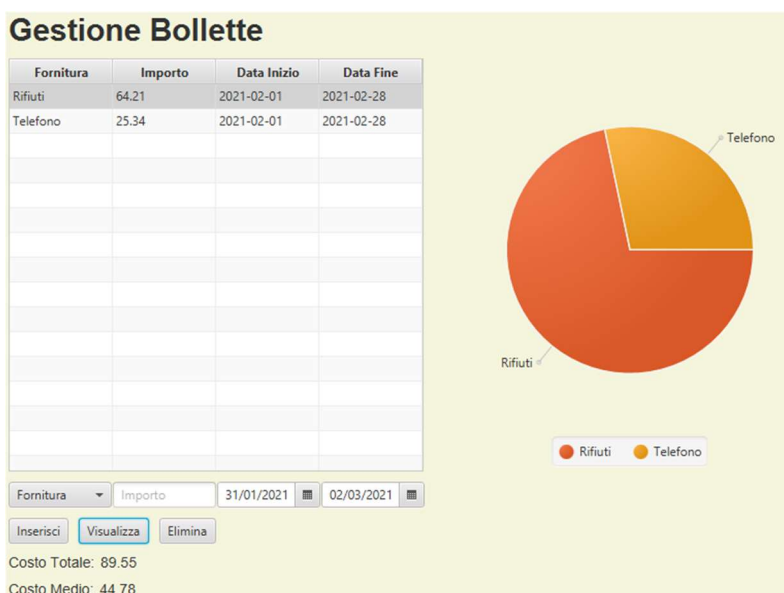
Gestione Bollette

| Fornitura | Importo | Data Inizio | Data Fine |
|---|---|---|---|
| Rifiuti | 64.21 | 2021-02-01 | 2021-02-28 |
| Telefono | 25.34 | 2021-02-01 | 2021-02-28 |

Telefono

Rifiuti

Rifiuti Telefono

Fornitura Importo 31/01/2021 02/03/2021

Inserisci Visualizza Elimina

Costo Totale: 89.55

Costo Medio: 44.78